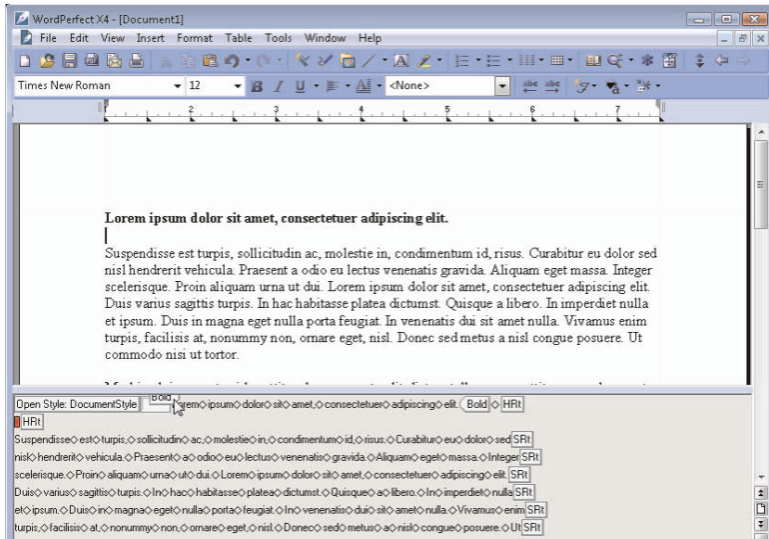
WordPerfect X4 - [Document1]

File Edit View Insert Format Table Tools Window Help

Times New Roman 12 B I U <None>

Lorem ipsum dolor sit amet, consectetuer adipiscing elit.

Suspendisse est turpis, sollicitudin ac, molestie in, condimentum id, risus. Curabitur eu dolor sed nisl hendrerit vehicula. Praesent a odio eu lectus venenatis gravida. Aliquam eget massa. Integer scelerisque. Proin aliquam urna ut dui. Lorem ipsum dolor sit amet, consectetuer adipiscing elit. Duis varius sagittis turpis. In hac habitasse platea dictumst. Quisque a libero. In imperdiet nulla et ipsum. Duis in magna eget nulla porta feugiat. In venenatis dui sit amet nulla. Vivamus enim turpis, facilisis at, nonummy non, ornare eget, nisl. Donec sed metus a nisl congue posuere. Ut commodo nisi ut tortor.

Open Style: DocumentStyle Bold orem◇ipsum◇dolor◇sit◇amet,◇consectetuer◇adipiscing◇elit. Bold ◇ HRt

HRt

Suspendisse◇est◇turpis,◇sollicitudin◇ac,◇molestie◇in,◇condimentum◇id,◇risus.◇Curabitur◇eu◇dolor◇sed SRt

nisl◇hendrerit◇vehicula.◇Praesent◇a◇odio◇eu◇lectus◇venenatis◇gravida.◇Aliquam◇eget◇massa.◇Integer SRt

scelerisque.◇Proin◇aliquam◇urna◇ut◇dui.◇Lorem◇ipsum◇dolor◇sit◇amet,◇consectetuer◇adipiscing◇elit. SRt

Duis◇varius◇sagittis◇turpis.◇In◇hac◇habitasse◇platea◇dictumst.◇Quisque◇a◇libero.◇In◇imperdiet◇nulla SRt

et◇ipsum.◇Duis◇in◇magna◇eget◇nulla◇porta◇feugiat.◇In◇venenatis◇dui◇sit◇amet◇nulla.◇Vivamus◇enim SRt

turpis,◇facilisis◇at,◇nonummy◇non,◇ornare◇eget,◇nisl.◇Donec◇sed◇metus◇a◇nisl◇congue◇posuere.◇Ut SRt